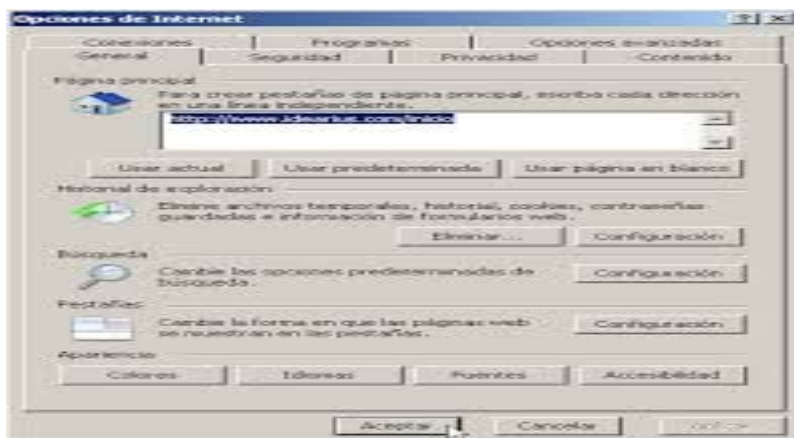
Opciones de Internet

? X

Conexiones | Programas | Opciones avanzadas
General | Seguridad | Privacidad | Contenido

Página principal

Para crear pestañas de página principal, escriba cada dirección en una línea independiente.

http://www.idearius.com/inicio

Usar actual | Usar predeterminada | Usar página en blanco

Historial de exploración

Elimine archivos temporales, historial, cookies, contraseñas guardadas e información de formularios web.

Eliminar... | Configuración

Búsqueda

Cambie las opciones predeterminadas de búsqueda.

Configuración

Pestañas

Cambie la forma en que las páginas web se muestran en las pestañas.

Configuración

Apariencia

Colores | Idiomas | Fuentes | Accesibilidad

Aceptar | Cancelar | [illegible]